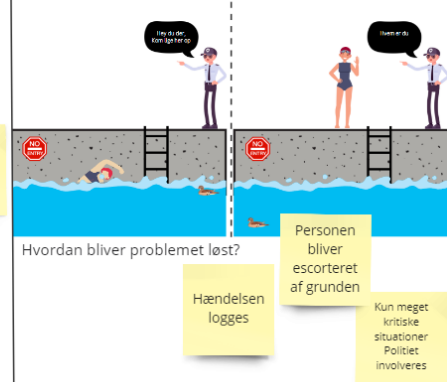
Hey du der, Kom lige her op

Hvem er du

NO ENTRY

NO ENTRY

Hvordan bliver problemet løst?

Personen bliver escorteret af grunden

Hændelsen logges

Kun meget kritiske situationer Politiet involveres